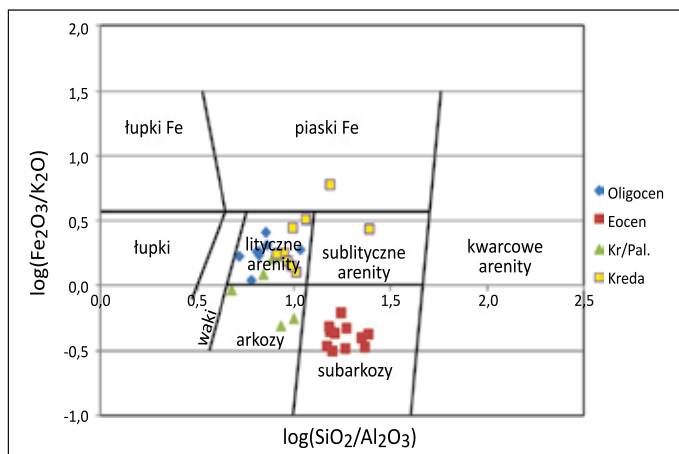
2,0
1,5
1,0
0,5
0,0
-0,5
-1,0
0,0
0,5
1,0
1,5
2,0
2,5

łupki Fe
piaski Fe
łupki
lityczne arenity
sublityczne arenity
kwarcowe arenity
waki
arkozy
subarkozy

log($Fe_2O_3/K_2O$)
log($SiO_2/Al_2O_3$)

Oligocen
Eocen
Kr/Pal.
Kreda